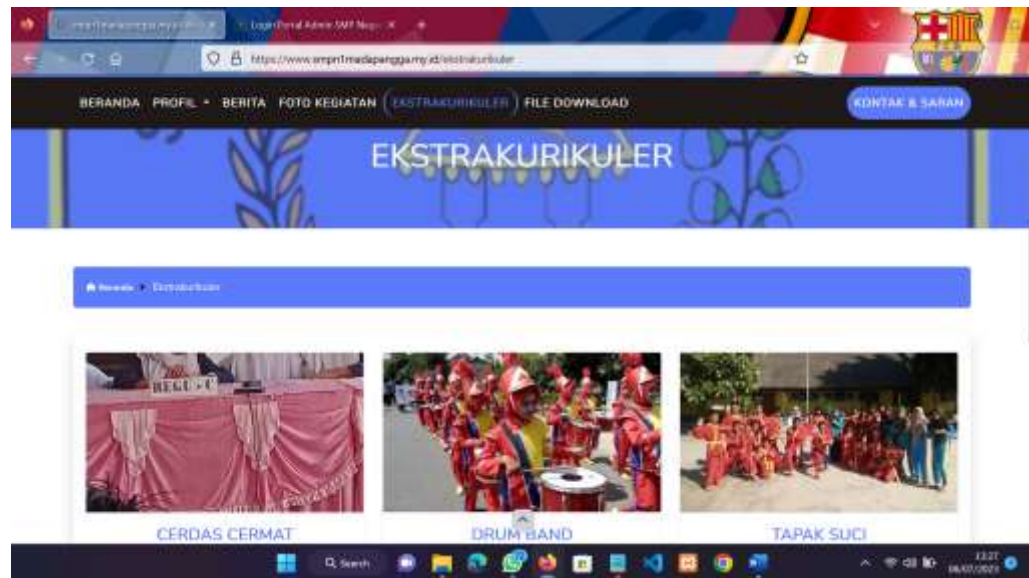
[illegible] Login Portal Admin SMP Negeri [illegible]

https://www.smpn1madapangga.my.id/ekstrakurikuler

BERANDA PROFIL BERITA FOTO KEGIATAN EKSTRAKURIKULER FILE DOWNLOAD KONTAK & SARAN

EKSTRAKURIKULER

Beranda Ekstrakurikuler

REGU C

CERDAS CERMAT

DRUM BAND

TAPAK SUCI

Search

13:27
08/07/2023